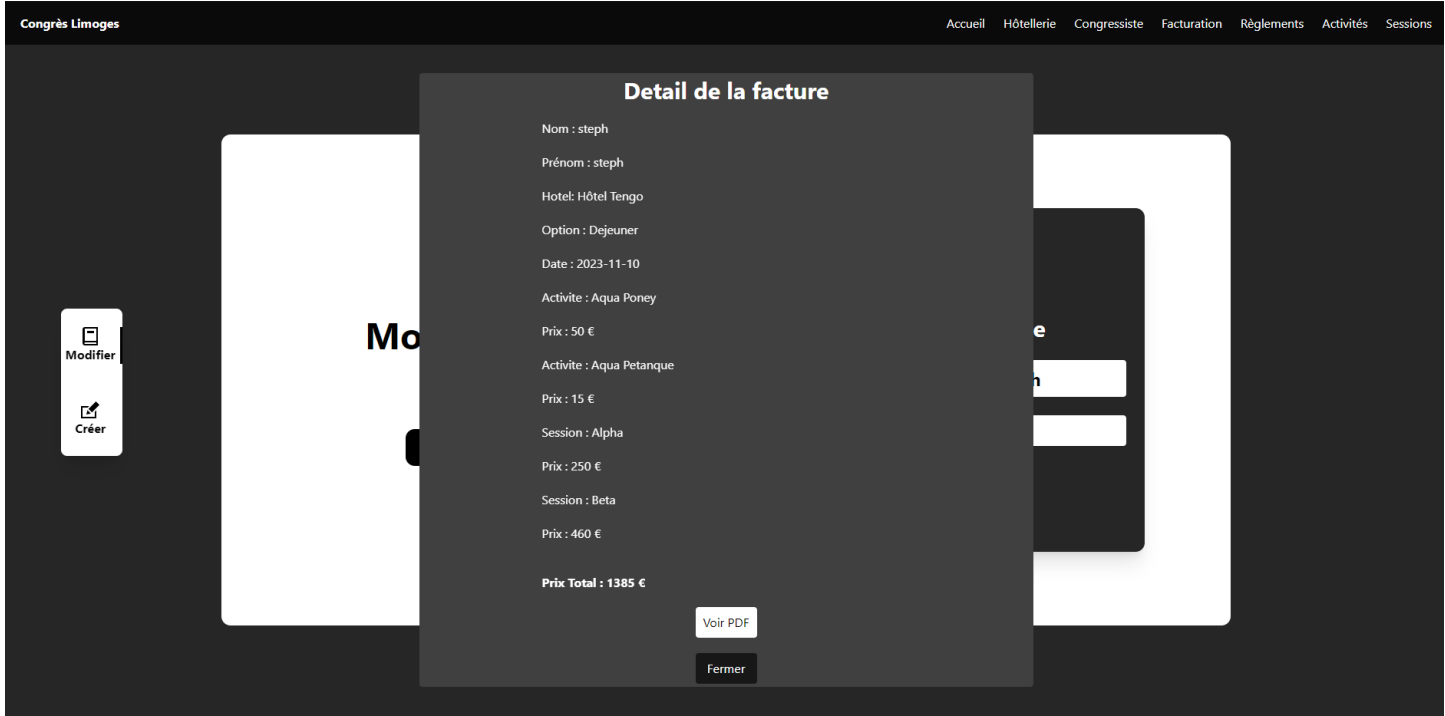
Congrès Limoges

Accueil Hôtellerie Congressiste Facturation Règlements Activités Sessions

Modifier

Créer

Mo

e

h

Detail de la facture

Nom : steph

Prénom : steph

Hotel: Hôtel Tengo

Option : Dejeuner

Date : 2023-11-10

Activite : Aqua Poney

Prix : 50 €

Activite : Aqua Petanque

Prix : 15 €

Session : Alpha

Prix : 250 €

Session : Beta

Prix : 460 €

Prix Total : 1385 €

Voir PDF

Fermer